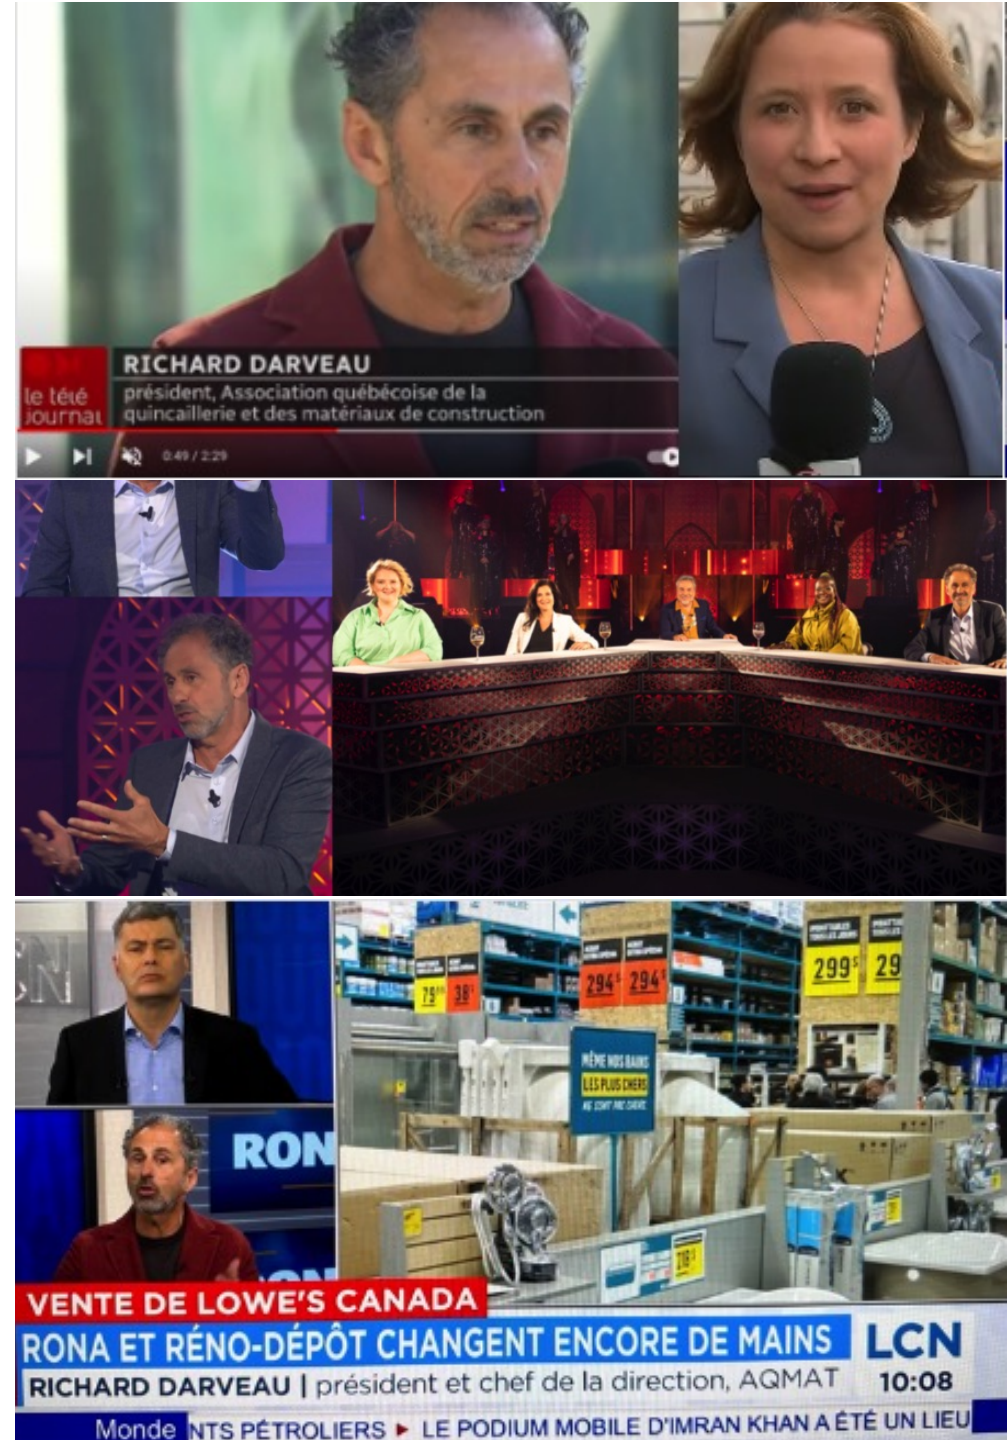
le téléjournal
RICHARD DARVEAU
président, Association québécoise de la quincaillerie et des matériaux de construction
0:49 / 2:29

LCN
RON

294$ 294$ 299$ 29 79 38

MÊME NOS BAINS LES PLUS CHERS NE SONT PAS CHERS

VENTE DE LOWE'S CANADA
RONA ET RÉNO-DÉPÔT CHANGENT ENCORE DE MAINS
RICHARD DARVEAU | président et chef de la direction, AQMAT
LCN 10:08
Monde NTS PÉTROLIERS ► LE PODIUM MOBILE D'IMRAN KHAN A ÉTÉ UN LIEU